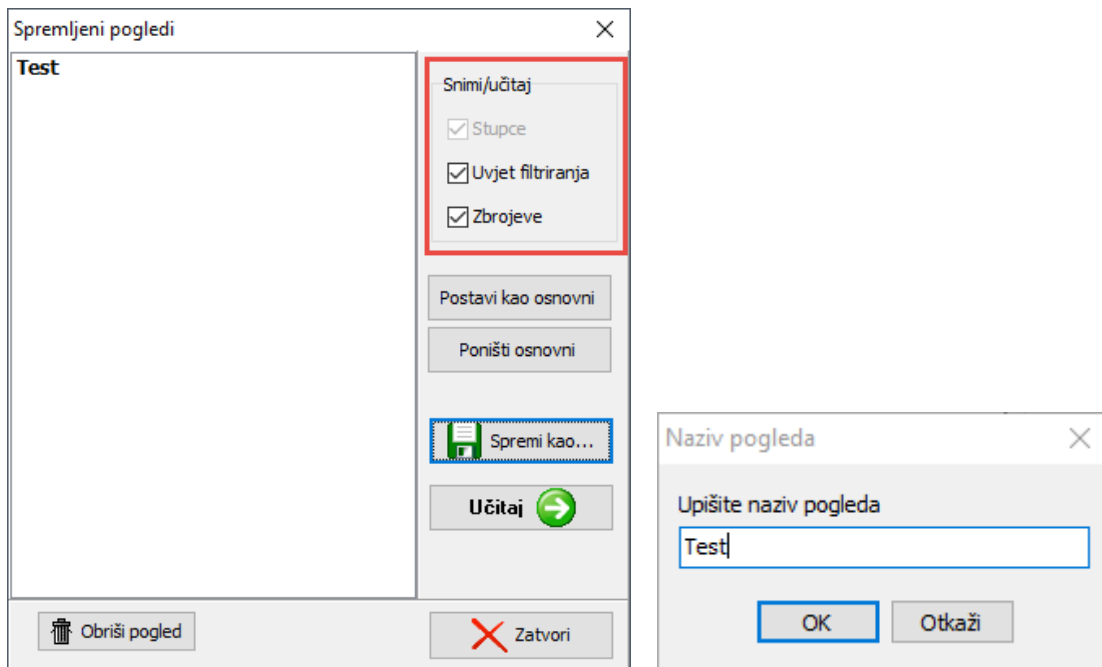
Spremljeni pogledi
Test
Snimi/učitaj
Stupce
Uvjet filtriranja
Zbrojeve
Postavi kao osnovni
Poništi osnovni
Spremi kao...
Učitaj
Obriši pogled
Zatvori

Naziv pogleda
Upišite naziv pogleda
Test
OK
Otkaži